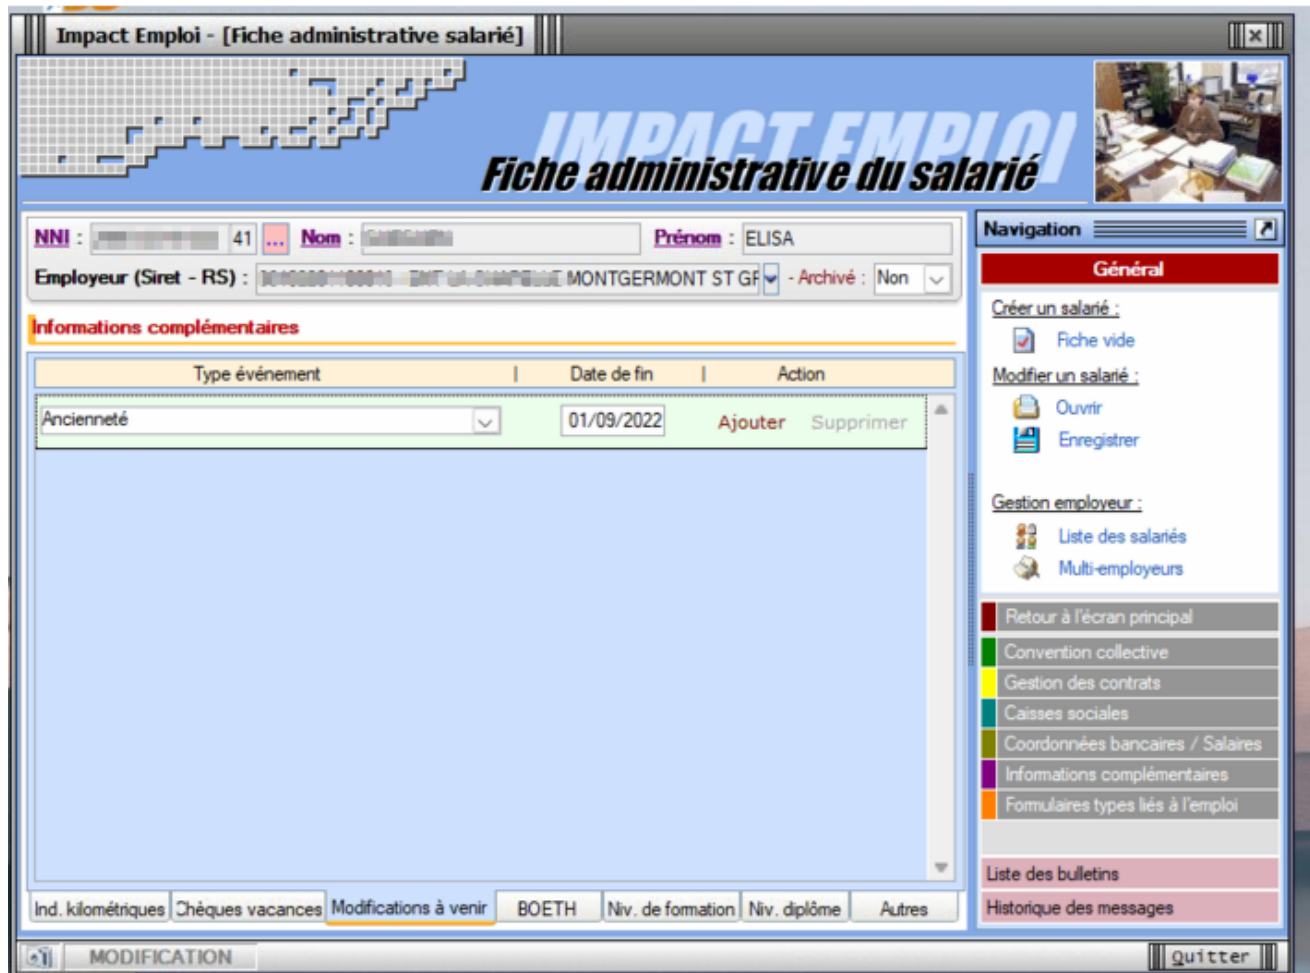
Impact Emploi - [Fiche administrative salarié]

IMPACT EMPLOI
Fiche administrative du salarié

NNI : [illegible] 41 ... Nom : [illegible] Prénom : ELISA
Employeur (Siret - RS) : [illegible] MONTGERMONT ST GF - Archivé : Non

Informations complémentaires

| Type événement | Date de fin | Action |
|---|---|---|
| Ancienneté | 01/09/2022 | Ajouter Supprimer |

Ind. kilométriques | Chèques vacances | Modifications à venir | BOETH | Niv. de formation | Niv. diplôme | Autres

Navigation
Général
Créer un salarié :
Fiche vide
Modifier un salarié :
Ouvrir
Enregistrer
Gestion employeur :
Liste des salariés
Multi-employeurs
Retour à l'écran principal
Convention collective
Gestion des contrats
Caisses sociales
Coordonnées bancaires / Salaires
Informations complémentaires
Formulaires types liés à l'emploi
Liste des bulletins
Historique des messages

MODIFICATION
Quitter